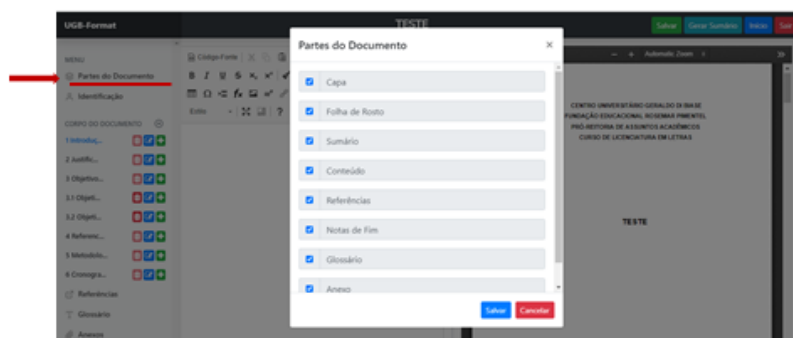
UGB-Format

TESTE

Salvar Gerar Sumário Início Sair

MENU

Partes do Documento

Identificação

CORPO DO DOCUMENTO

1 Introdu...

2 Justific...

3 Objetivo...

3.1 Objeti...

3.2 Objeti...

4 Referen...

5 Metodolo...

6 Cronogra...

Referências

Glossário

Anexos

Código-Fonte

Estilo

Automatic Zoom

CENTRO UNIVERSITÁRIO GERALDO DI BIASE
FUNDAÇÃO EDUCACIONAL ROSEMAR PIMENTEL
PRÓ-REITORIA DE ASSUNTOS ACADÊMICOS
CURSO DE LICENCIATURA EM LETRAS

TESTE

Partes do Documento

×

Capa

Folha de Rosto

Sumário

Conteúdo

Referências

Notas de Fim

Glossário

Anexo

Salvar Cancelar